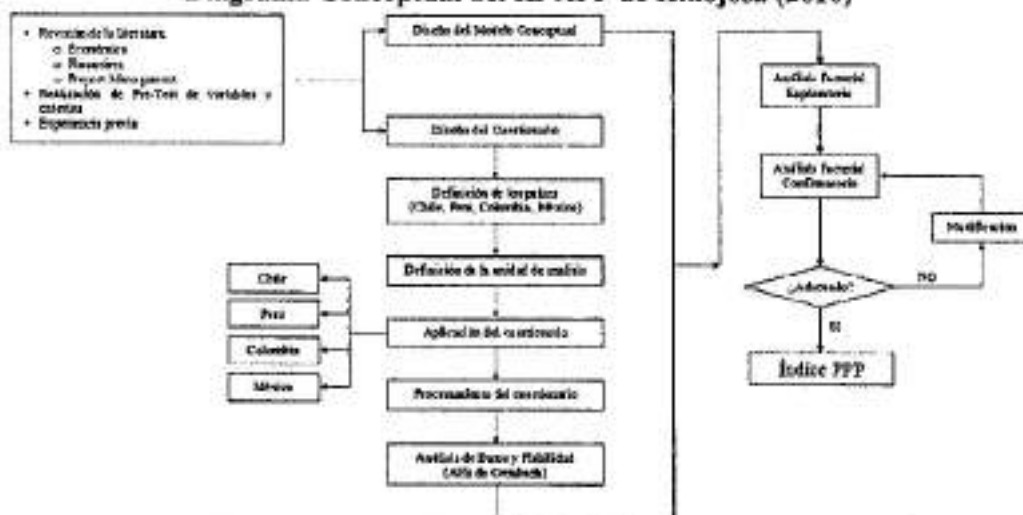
Diagrama Conceptual del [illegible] de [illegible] (2016)

• Revisión de la literatura.
  ○ Económica
  ○ Financiera
  ○ Proyect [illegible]
• Realización de Pre-Test de variables y criterios
• Experiencia previa

Diseño del Modelo Conceptual

Diseño del Cuestionario

Definición de los países (Chile, Peru, Colombia, México)

Definición de la unidad de análisis

Aplicación del cuestionario

Procesamiento del cuestionario

Análisis de Datos y Fiabilidad (Alfa de Cronbach)

Chile

Peru

Colombia

México

Análisis Factorial Exploratorio

Análisis Factorial Confirmatorio

Modificación

¿Adecuado?

NO

SI

Índice PFP